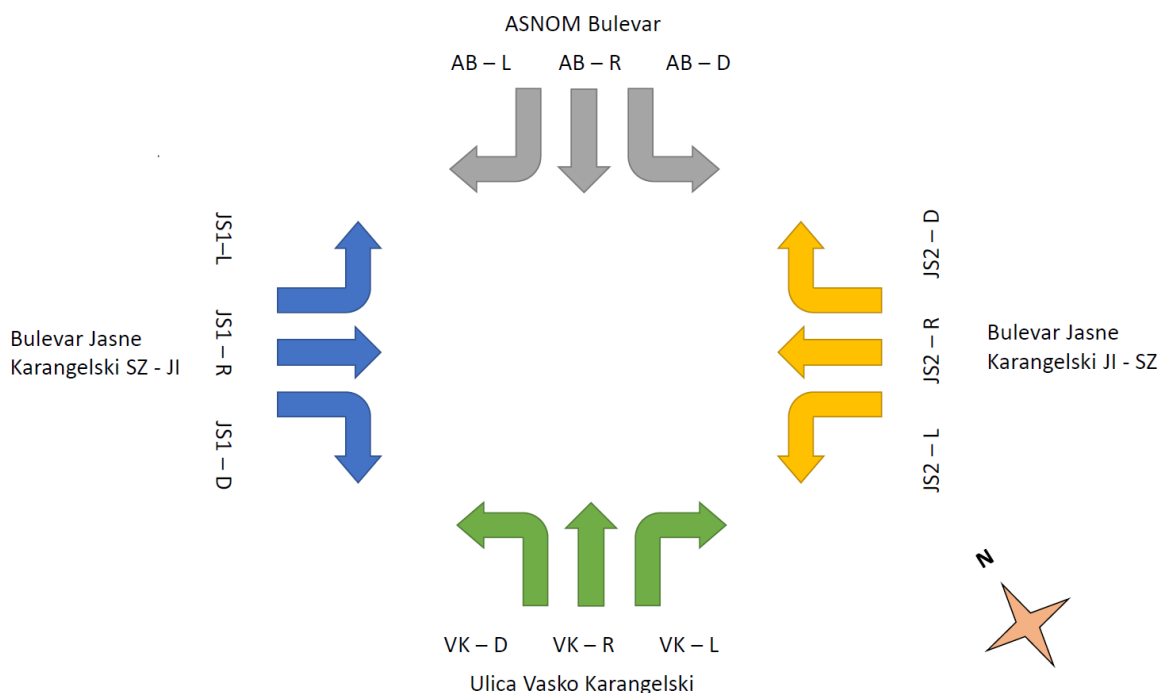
ASNOM Bulevar

AB – L AB – R AB – D

JS1–L

JS1 – R

JS1 – D

Bulevar Jasne Karangelski SZ - JI

JS2 – D

JS2 – R

JS2 – L

Bulevar Jasne Karangelski JI - SZ

N

VK – D VK – R VK – L

Ulica Vasko Karangelski